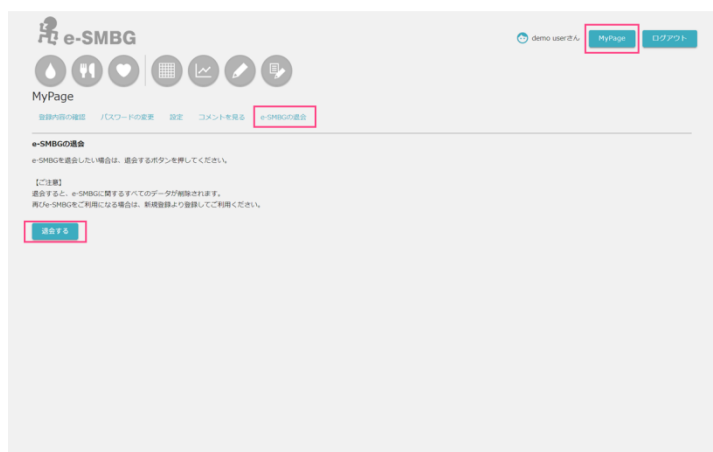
e-SMBG

demo userさん MyPage ログアウト

MyPage

登録内容の確認 パスワードの変更 設定 コメントを見る e-SMBGの退会

e-SMBGの退会

e-SMBGを退会したい場合は、退会するボタンを押してください。

【ご注意】
退会すると、e-SMBGに関するすべてのデータが削除されます。
再びe-SMBGをご利用になる場合は、新規登録より登録してご利用ください。

退会する